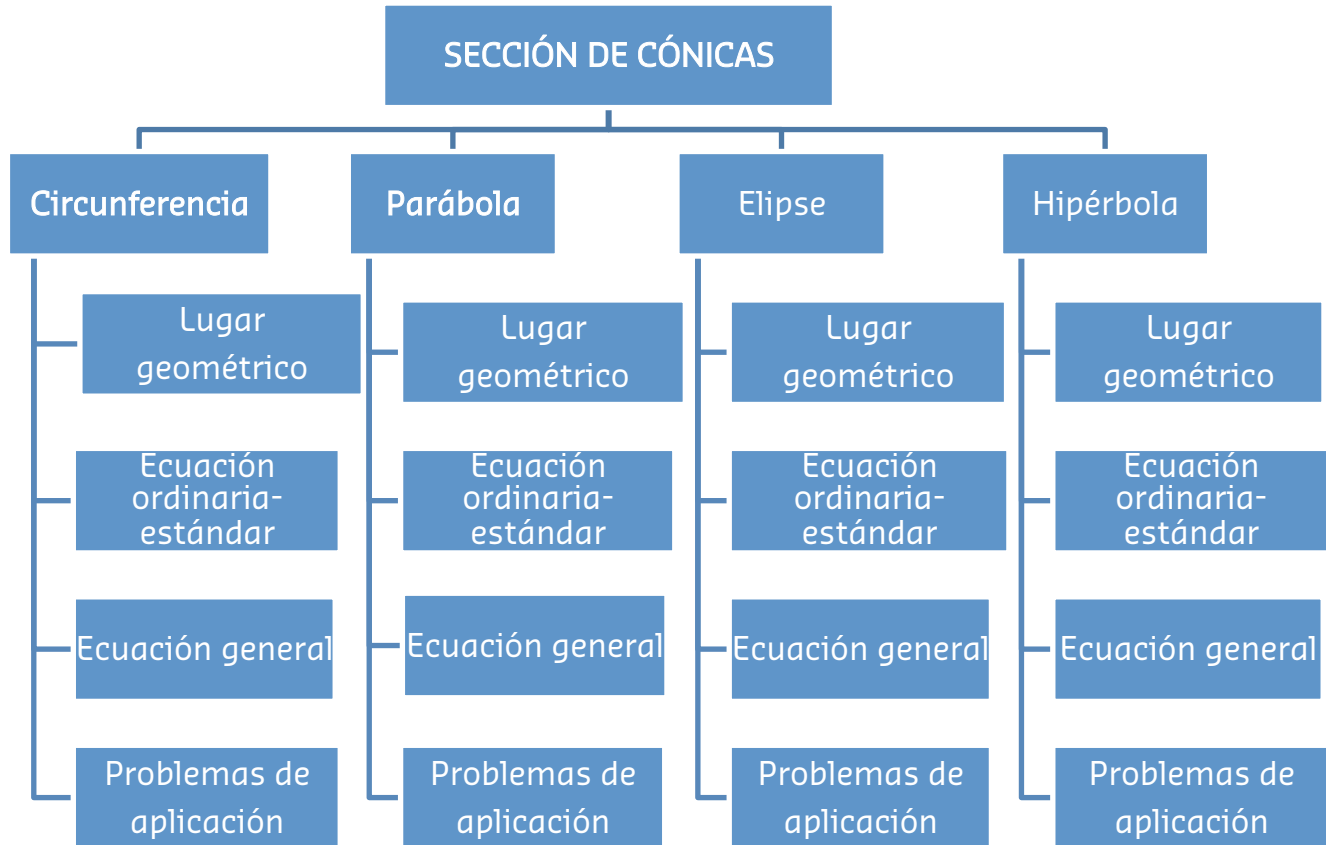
SECCIÓN DE CÓNICAS

Circunferencia

Lugar geométrico

Ecuación ordinaria-estándar

Ecuación general

Problemas de aplicación

Parábola

Lugar geométrico

Ecuación ordinaria-estándar

Ecuación general

Problemas de aplicación

Elipse

Lugar geométrico

Ecuación ordinaria-estándar

Ecuación general

Problemas de aplicación

Hipérbola

Lugar geométrico

Ecuación ordinaria-estándar

Ecuación general

Problemas de aplicación